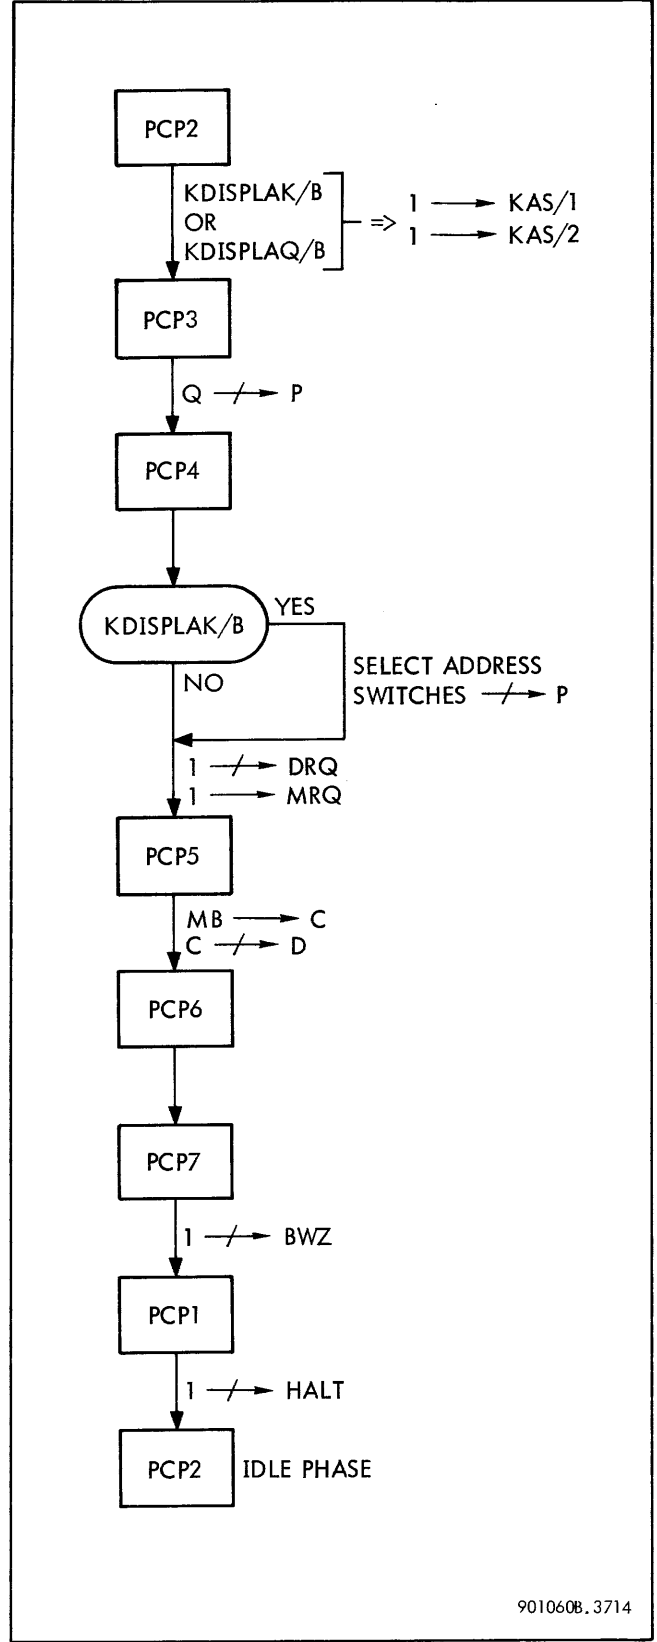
PCP2

KDISPLAK/B
OR
KDISPLAQ/B

$\Rightarrow$ 1 $\longrightarrow$ KAS/1
1 $\longrightarrow$ KAS/2

PCP3

Q $\not\longrightarrow$ P

PCP4

KDISPLAK/B

YES

SELECT ADDRESS SWITCHES $\not\longrightarrow$ P

NO

1 $\not\longrightarrow$ DRQ
1 $\longrightarrow$ MRQ

PCP5

MB $\longrightarrow$ C
C $\not\longrightarrow$ D

PCP6

PCP7

1 $\not\longrightarrow$ BWZ

PCP1

1 $\not\longrightarrow$ HALT

PCP2 IDLE PHASE

901060B.3714